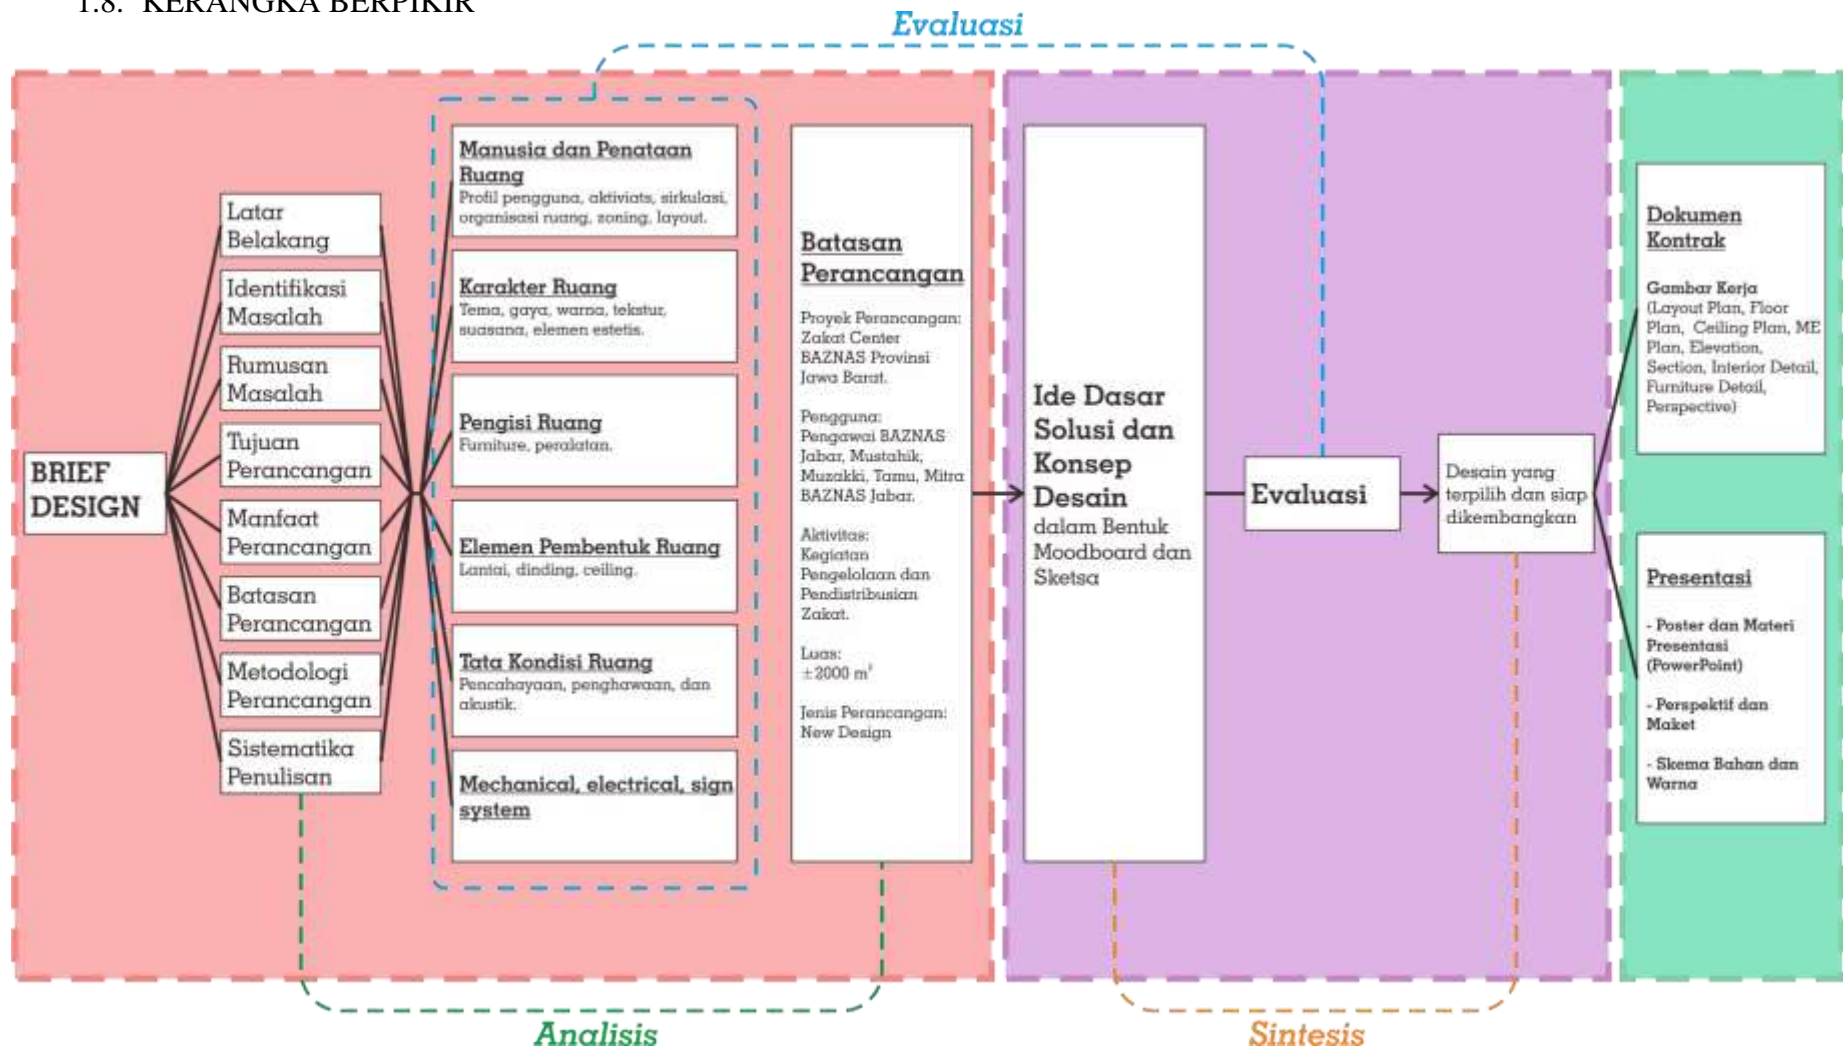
1.8. KERANGKA BERPIKIR

Evaluasi

BRIEF DESIGN

Latar Belakang

Identifikasi Masalah

Rumusan Masalah

Tujuan Perancangan

Manfaat Perancangan

Batasan Perancangan

Metodologi Perancangan

Sistematika Penulisan

Manusia dan Penataan Ruang
Profil pengguna, aktiviats, sirkulasi, organisasi ruang, zoning, layout.

Karakter Ruang
Tema, gaya, warna, tekstur, suasana, elemen estetis.

Pengisi Ruang
Furniture, peralatan.

Elemen Pembentuk Ruang
Lantai, dinding, ceiling.

Tata Kondisi Ruang
Pencahayaan, penghawaan, dan akustik.

Mechanical, electrical, sign system

Batasan Perancangan

Proyek Perancangan: Zakat Center BAZNAS Provinsi Jawa Barat.

Pengguna: Pengawai BAZNAS Jabar, Mustahik, Muzakki, Tamu, Mitra BAZNAS Jabar.

Aktivitas: Kegiatan Pengelolaan dan Pendistribusian Zakat.

Luas: $\pm 2000$ m$^2$

Jenis Perancangan: New Design

Ide Dasar Solusi dan Konsep Desain dalam Bentuk Moodboard dan Sketsa

Evaluasi

Desain yang terpilih dan siap dikembangkan

Dokumen Kontrak

Gambar Kerja
(Layout Plan, Floor Plan, Ceiling Plan, ME Plan, Elevation, Section, Interior Detail, Furniture Detail, Perspective)

Presentasi

- Poster dan Materi Presentasi (PowerPoint)

- Perspektif dan Maket

- Skema Bahan dan Warna

Analisis

Sintesis